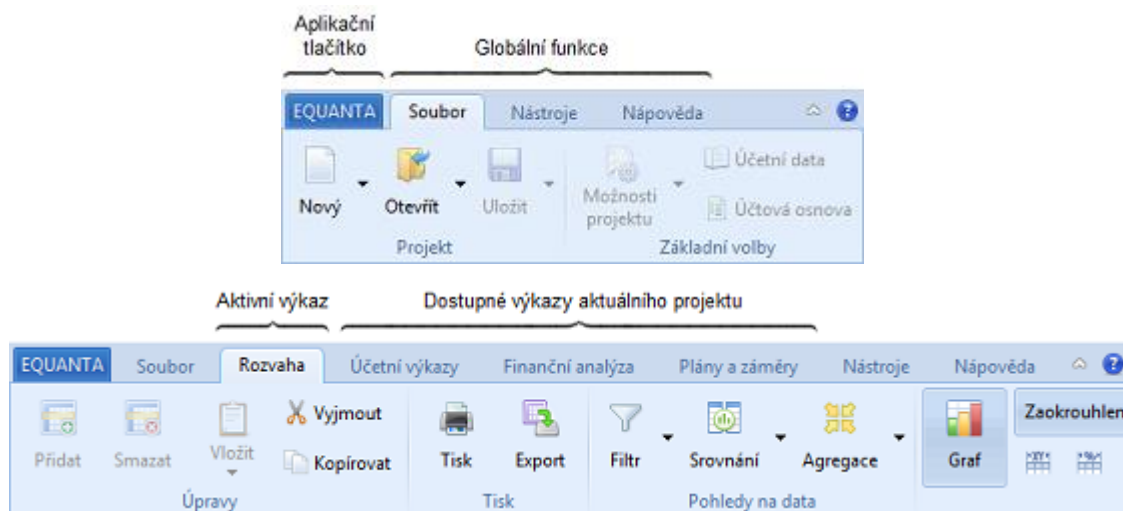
Aplikační tlačítko

Globální funkce

EQUANTA Soubor Nástroje Nápověda

Nový Otevřít Uložit Možnosti projektu Účetní data Účtová osnova

Projekt Základní volby

Aktivní výkaz

Dostupné výkazy aktuálního projektu

EQUANTA Soubor Rozvaha Účetní výkazy Finanční analýza Plány a záměry Nástroje Nápověda

Přidat Smazat Vložit Vyjmout Kopírovat Tisk Export Filtr Srovnání Agregace Graf Zaokrouhlen

Úpravy Tisk Pohledy na data